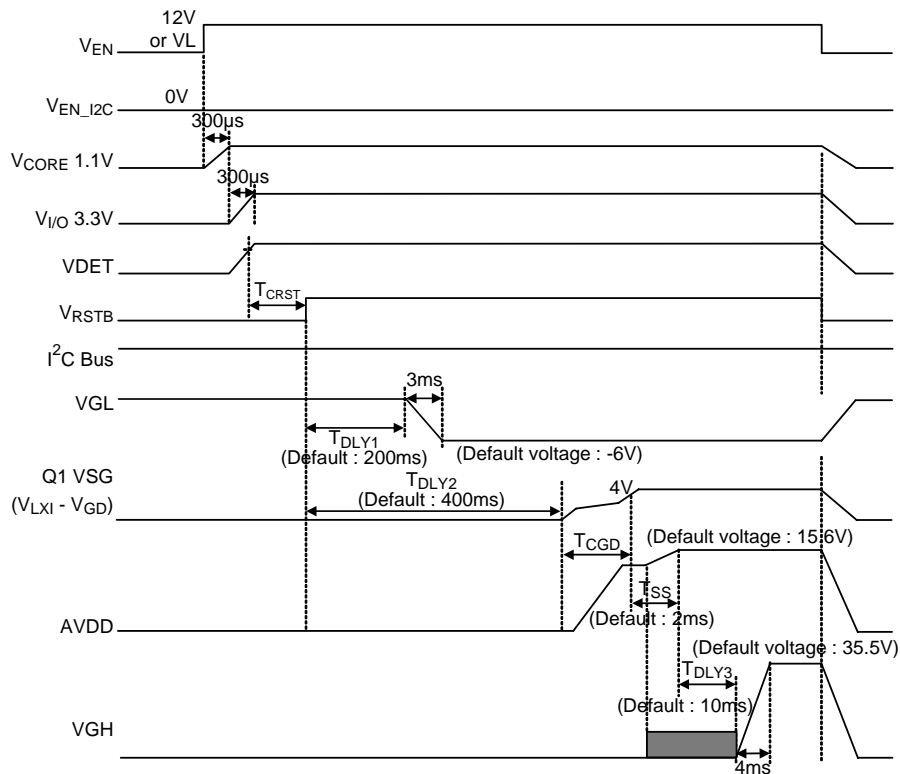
12V or VL

$V_{EN}$

0V

$V_{EN\_I2C}$

300µs

$V_{CORE}$ 1.1V

300µs

$V_{I/O}$ 3.3V

VDET

$T_{CRST}$

$V_{RSTB}$

$I^2C$ Bus

3ms

VGL

$T_{DLY1}$

(Default : 200ms)

(Default voltage : -6V)

Q1 VSG

($V_{LXI}$ - $V_{GD}$)

$T_{DLY2}$

(Default : 400ms)

4V

$T_{CGD}$

(Default voltage : 15.6V)

$T_{SS}$

AVDD

(Default : 2ms)

(Default voltage : 35.5V)

$T_{DLY3}$

(Default : 10ms)

VGH

4ms